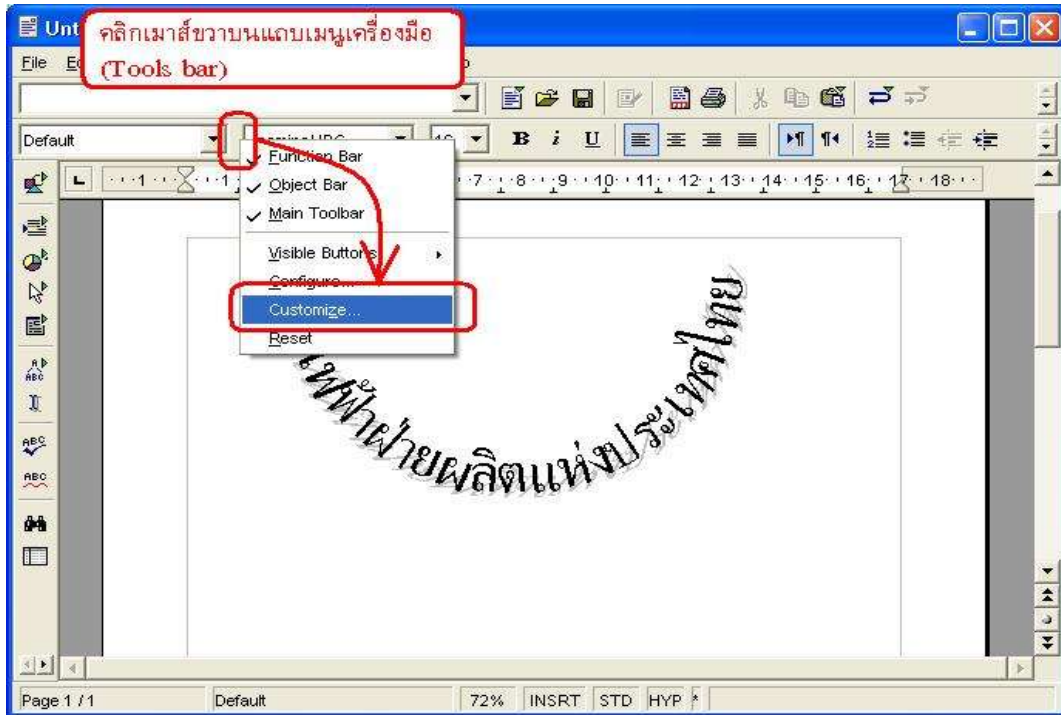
Unt

คลิกเมาส์ขวาบนแถบเมนูเครื่องมือ (Tools bar)

File Ed

Default

Function Bar
Object Bar
Main Toolbar
Visible Buttons
Configure...
Customize...
Reset

1 · 7 · 8 · 9 · 10 · 11 · 12 · 13 · 14 · 15 · 16 · 17 · 18

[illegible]ฟ้าฝ่ายผลิตแห่งประเทศไทย

Page 1 / 1 Default 72% INSRT STD HYP *